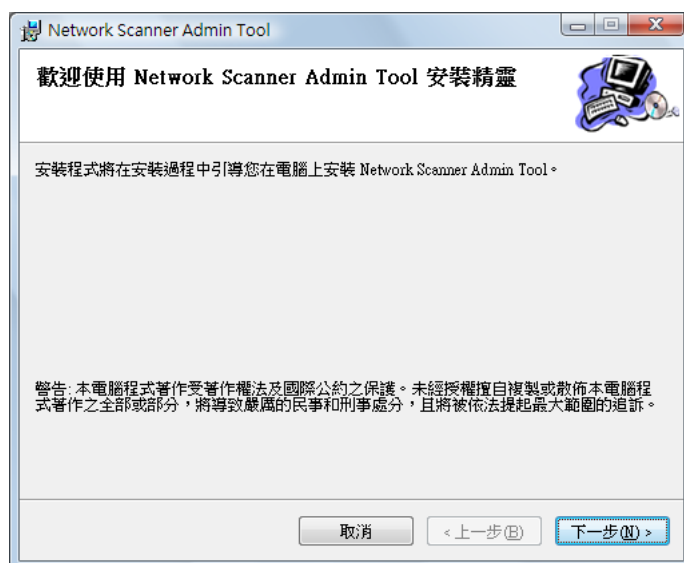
Network Scanner Admin Tool

歡迎使用 Network Scanner Admin Tool 安裝精靈

安裝程式將在安裝過程中引導您在電腦上安裝 Network Scanner Admin Tool。

警告: 本電腦程式著作受著作權法及國際公約之保護。未經授權擅自複製或散佈本電腦程式著作之全部或部分，將導致嚴厲的民事和刑事處分，且將被依法提起最大範圍的追訴。

取消 | < 上一步(B) | 下一步(N) >